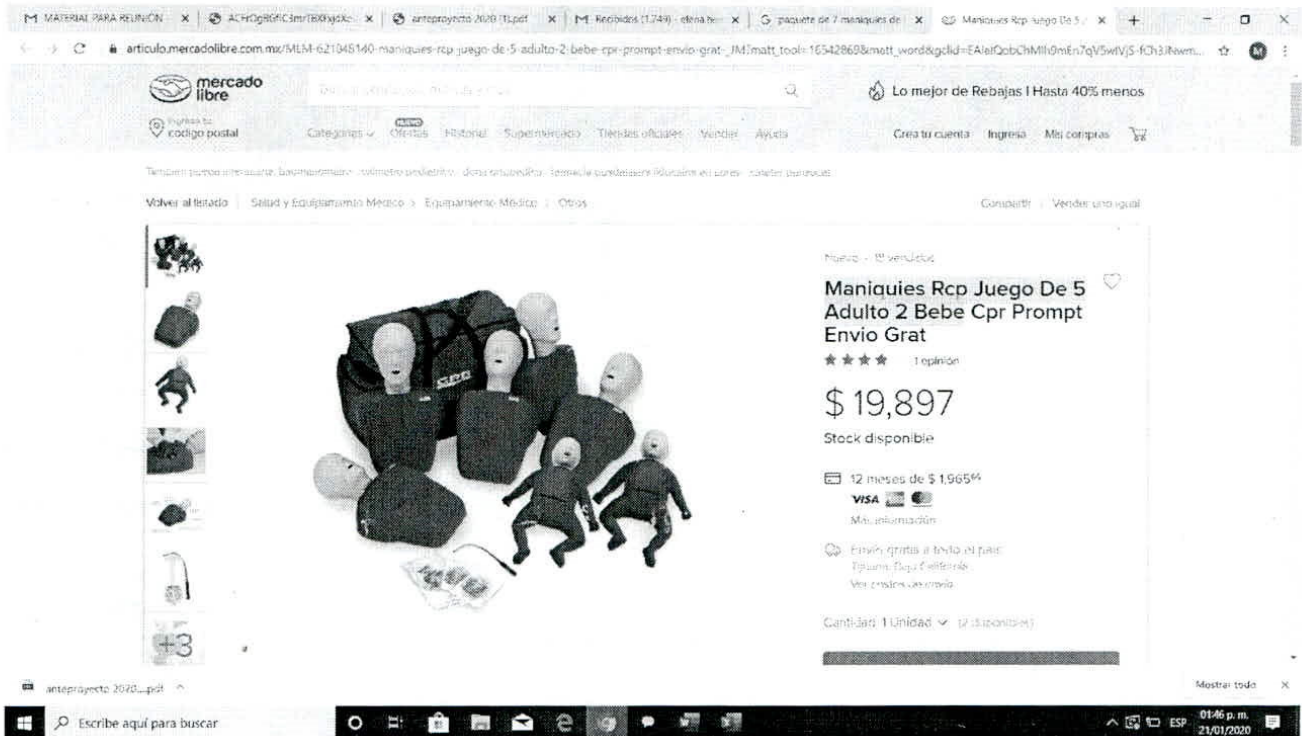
M MATERIAL PARA REUNIÓN | ACHOg8GfC3m/TBXFxjdKo | anteproyecto 2020 (1).pdf | M Recibidos (1,749) - elena | G paquete de 7 maniquies de | Maniquies Rcp Juego De 5

articulo.mercadolibre.com.mx/MLM-621048140-maniquies-rcp-juego-de-5-adulto-2-bebe-cpr-prompt-envio-grat-_JM?matt_tool=16542868&matt_word&gclid=EAIaIQobChMIh0mEn7qV5wIVjS-fCh3JNwm...

mercado libre

Lo mejor de Rebajas | Hasta 40% menos

Ingresa tu código postal

Categorías | Ofertas | Historial | Supermercado | Tiendas oficiales | Vender | Ayuda

Crea tu cuenta | Ingresa | Mis compras

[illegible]

Volver al listado | Salud y Equipamiento Médico > Equipamiento Médico > Otros

Compartir | Vender uno igual

+3

Nuevo - 11 vendidos

Maniquies Rcp Juego De 5 Adulto 2 Bebe Cpr Prompt Envio Grat

1 opinión

$ 19,897

Stock disponible

12 meses de $ 1,965$^{64}$

VISA

Más información

Envío gratis a todo el país

Tijuana, Baja California

Ver costos de envío

Cantidad: 1 Unidad (2 disponibles)

anteproyecto 2020....pdf

Mostrar todo

Escribe aquí para buscar

ESP 01:46 p. m. 21/01/2020